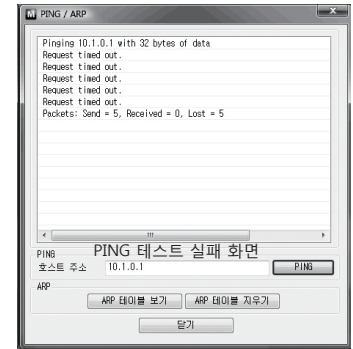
PING / ARP

Pinging 10.1.0.1 with 32 bytes of data
Request timed out.
Request timed out.
Request timed out.
Request timed out.
Request timed out.
Packets: Send = 5, Received = 0, Lost = 5

PING
PING 테스트 실패 화면
호스트 주소 10.1.0.1
PING
ARP
ARP 테이블 보기
ARP 테이블 지우기
닫기